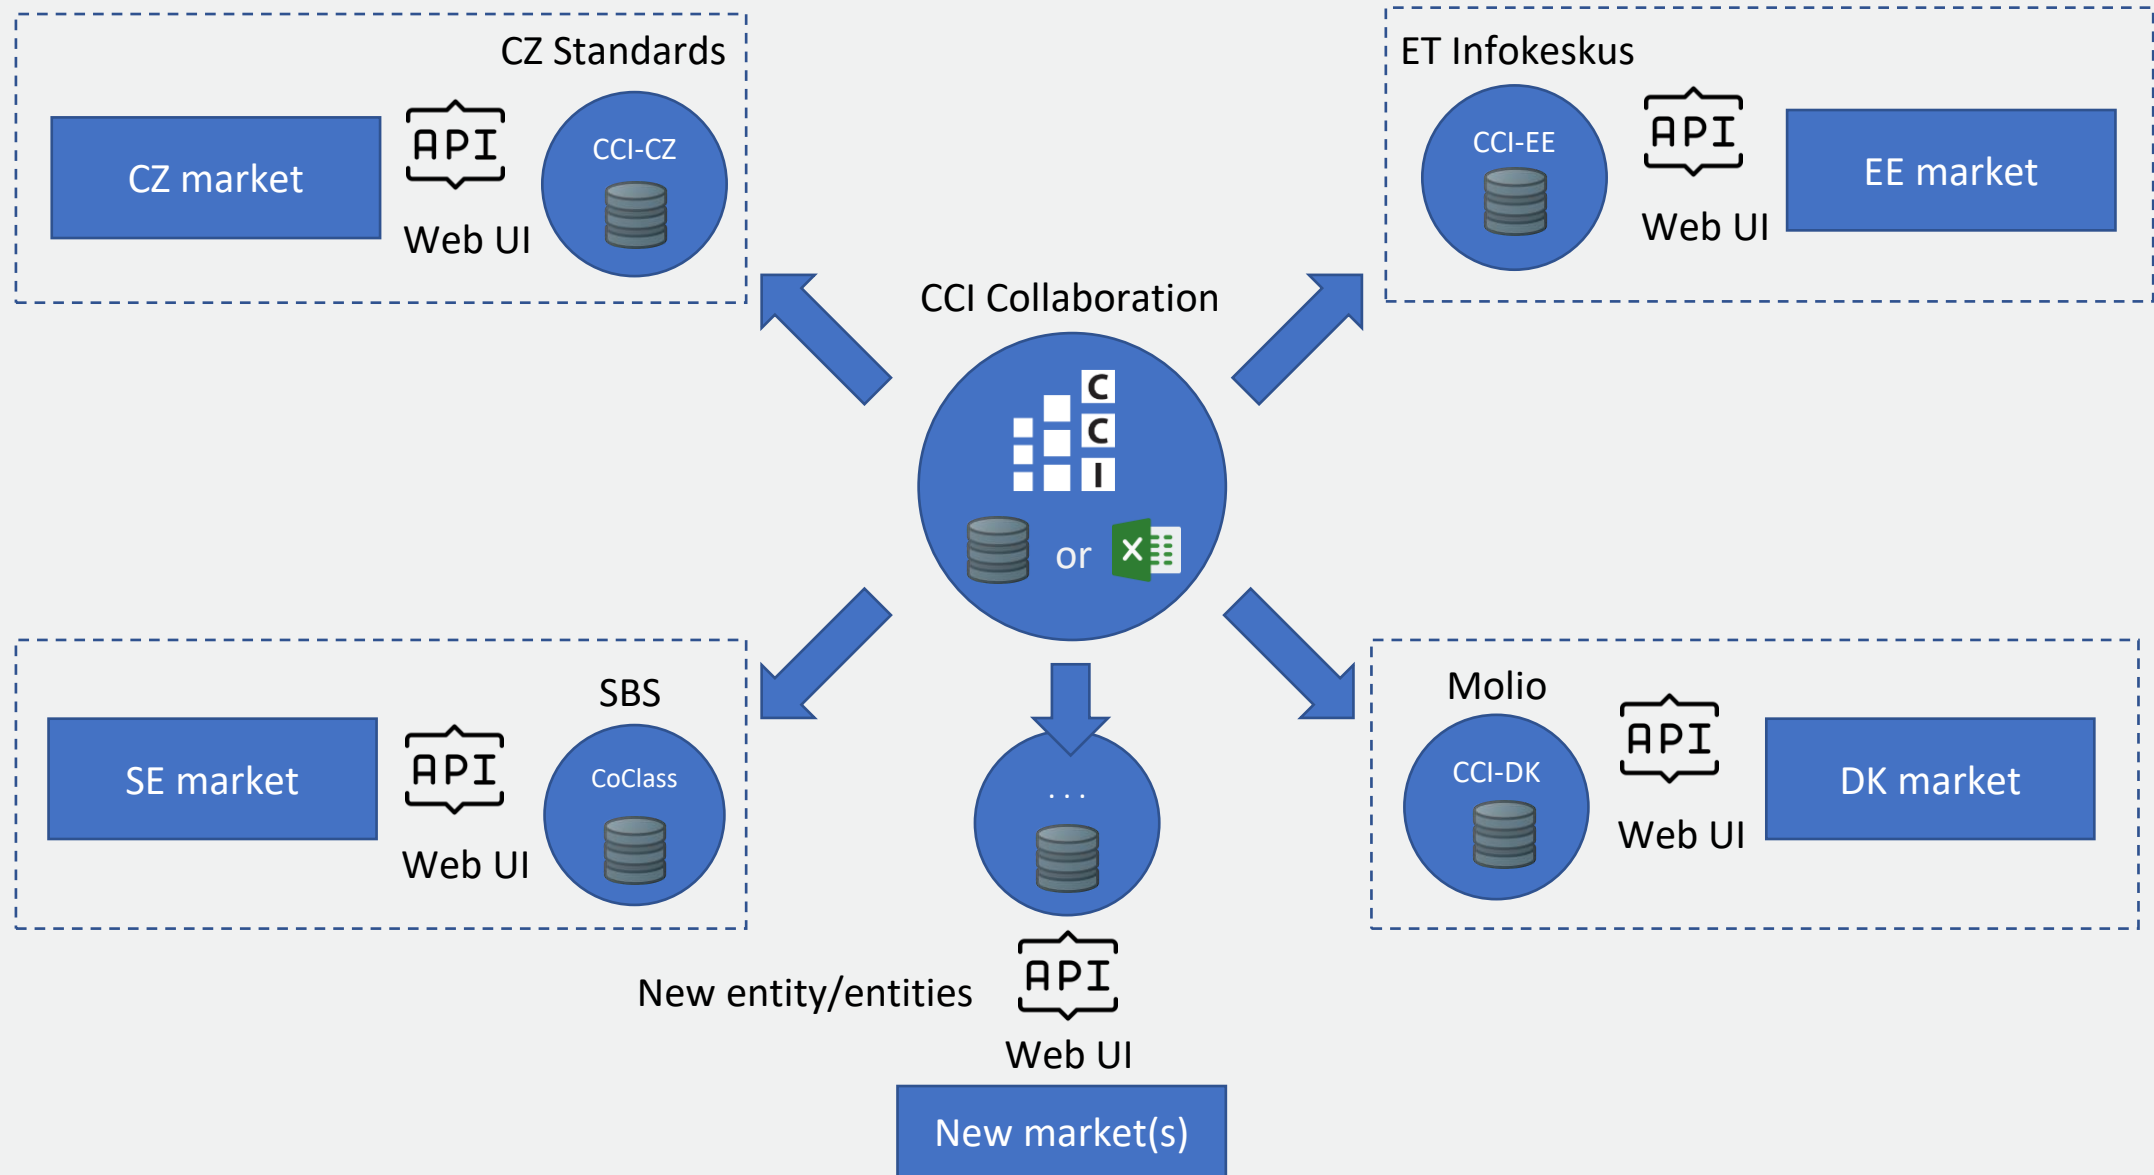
CZ Standards

CZ market

API

Web UI

CCI-CZ

ET Infokeskus

CCI-EE

API

Web UI

EE market

CCI Collaboration

C
C
I

or

SBS

SE market

API

Web UI

CoClass

...

Molio

CCI-DK

API

Web UI

DK market

New entity/entities

API

Web UI

New market(s)